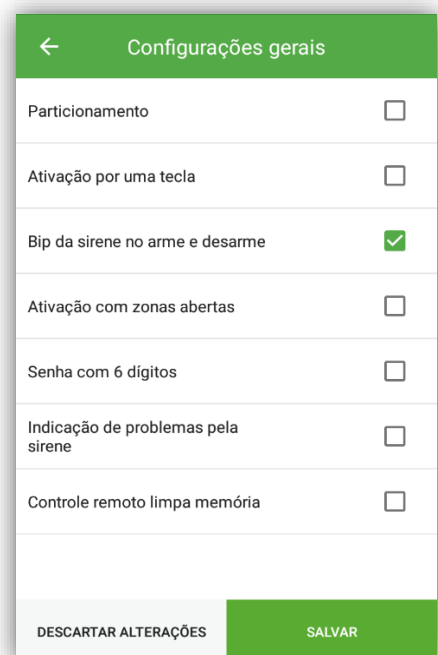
← Configurações gerais

Particionamento

Ativação por uma tecla

Bip da sirene no arme e desarme

Ativação com zonas abertas

Senha com 6 dígitos

Indicação de problemas pela sirene

Controle remoto limpa memória

DESCARTAR ALTERAÇÕES

SALVAR